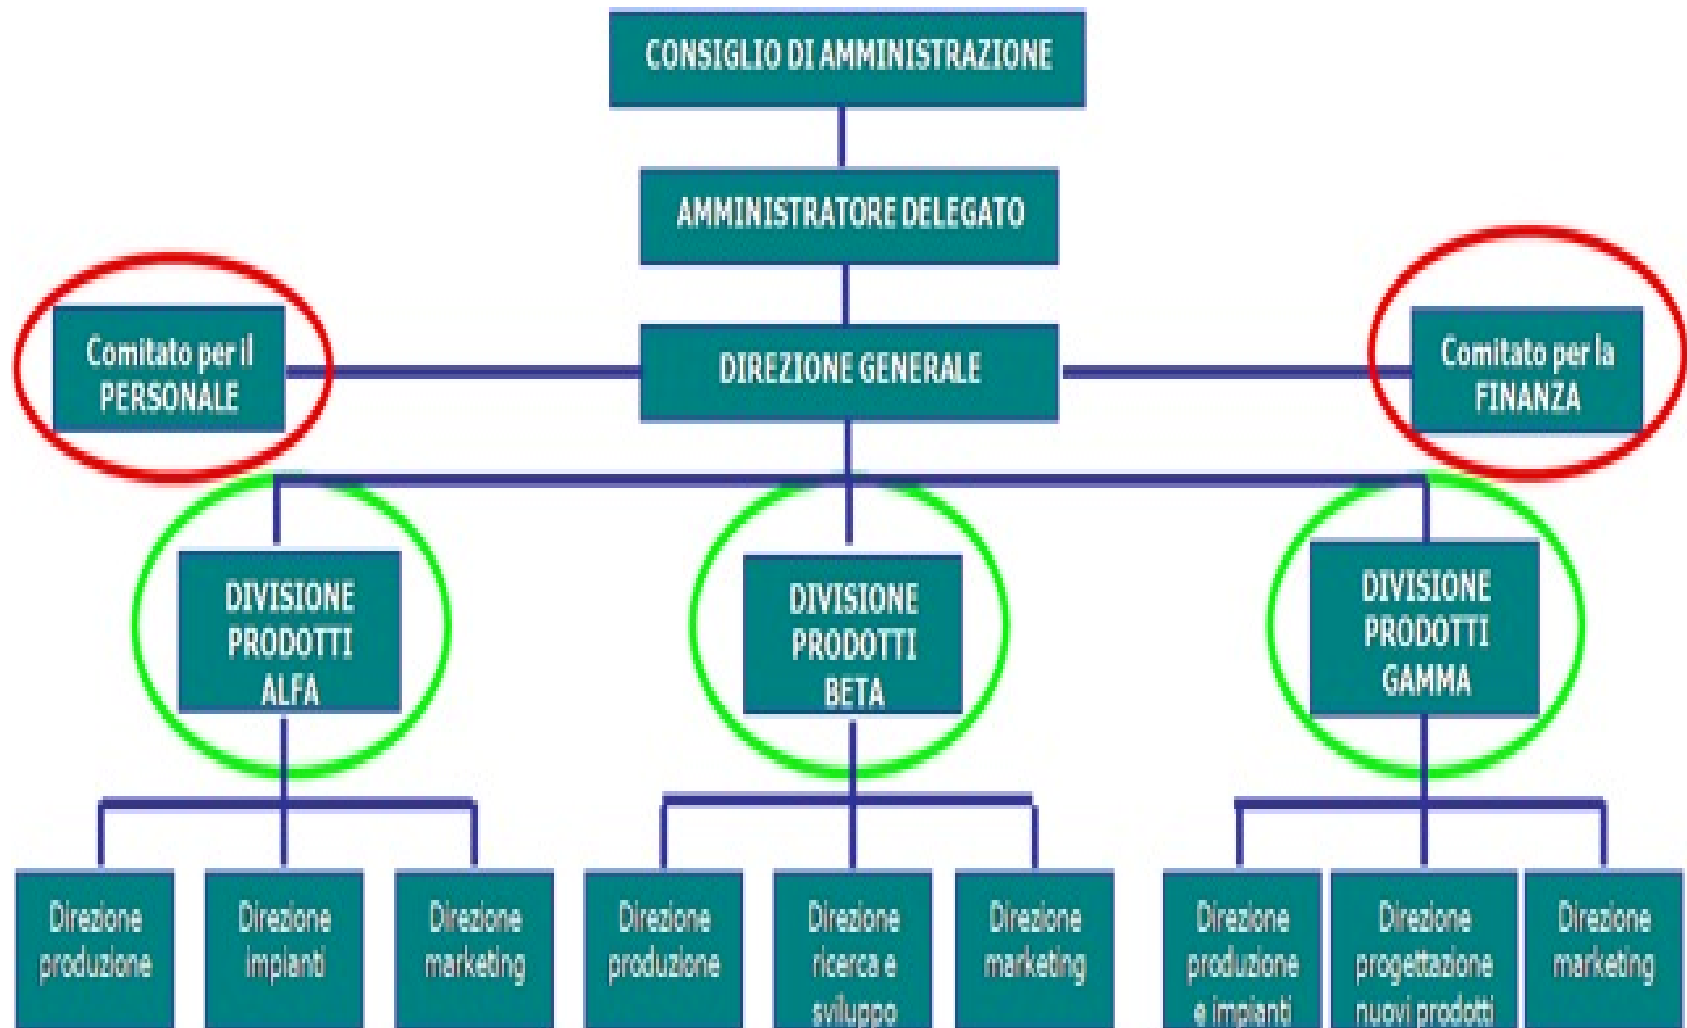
CONSIGLIO DI AMMINISTRAZIONE

AMMINISTRATORE DELEGATO

Comitato per il PERSONALE

DIREZIONE GENERALE

Comitato per la FINANZA

DIVISIONE PRODOTTI ALFA

DIVISIONE PRODOTTI BETA

DIVISIONE PRODOTTI GAMMA

Direzione produzione

Direzione impianti

Direzione marketing

Direzione produzione

Direzione ricerca e sviluppo

Direzione marketing

Direzione produzione e impianti

Direzione progettazione nuovi prodotti

Direzione marketing